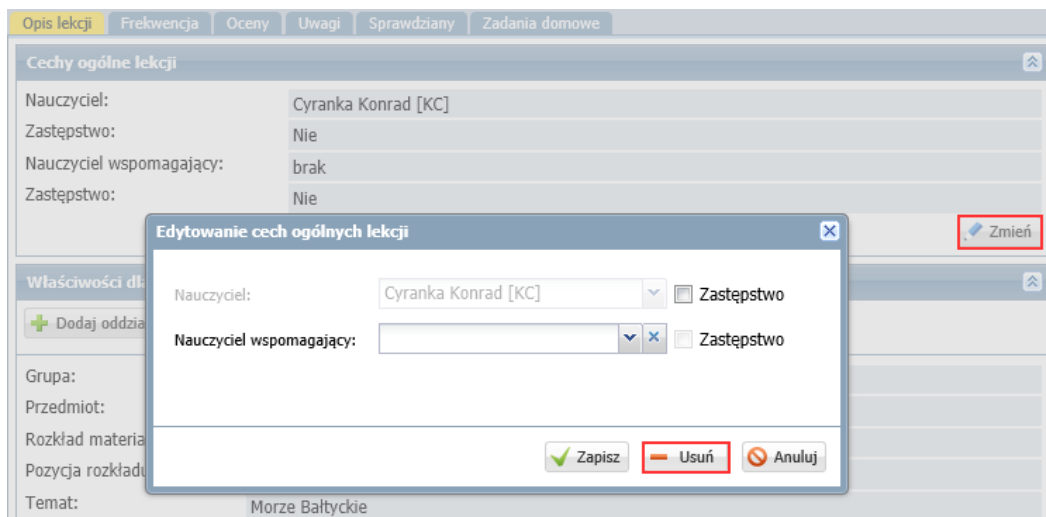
Opis lekcji | Frekwencja | Oceny | Uwagi | Sprawdziany | Zadania domowe

Cechy ogólne lekcji

Nauczyciel: Cyranka Konrad [KC]
Zastępstwo: Nie
Nauczyciel wspomagający: brak
Zastępstwo: Nie

Zmień

Właściwości dl

Dodaj oddzia

Grupa:
Przedmiot:
Rozkład materia
Pozycja rozkładu
Temat: Morze Bałtyckie

Edytowanie cech ogólnych lekcji

Nauczyciel: Cyranka Konrad [KC] Zastępstwo
Nauczyciel wspomagający: Zastępstwo

Zapisz | Usuń | Anuluj